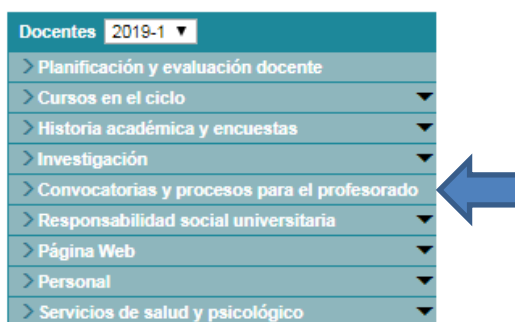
Docentes 2019-1 ▼
> Planificación y evaluación docente
> Cursos en el ciclo
> Historia académica y encuestas
> Investigación
> Convocatorias y procesos para el profesorado
> Responsabilidad social universitaria
> Página Web
> Personal
> Servicios de salud y psicológico